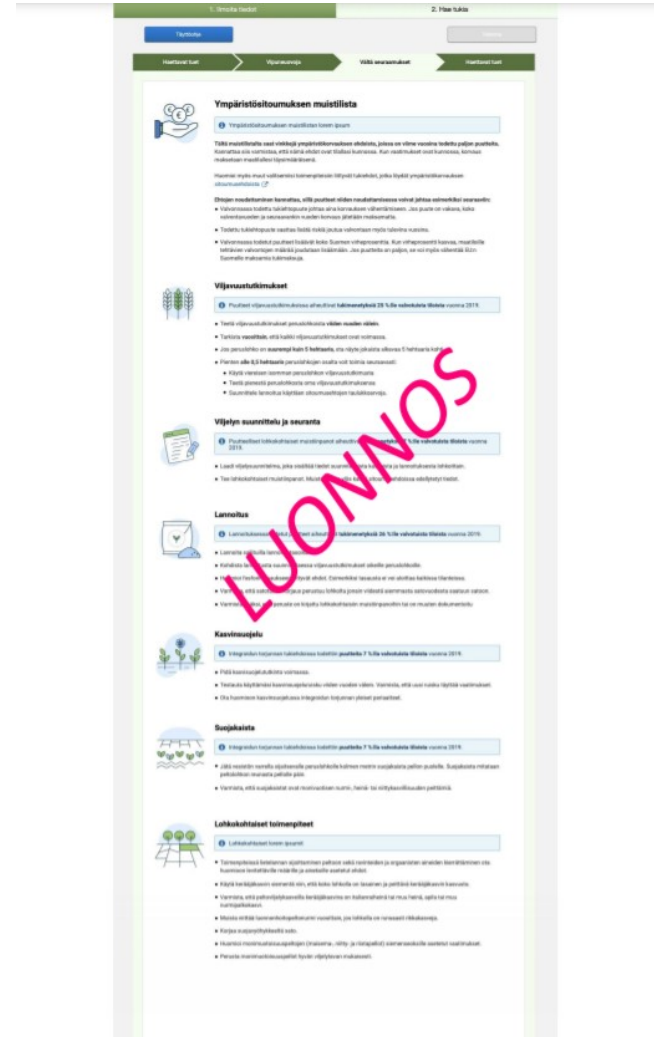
1. Ilmoita tiedot
2. Hae tukia

Täyttöohje

Hae­ttavat tuet
Viljanviljely
Väliä seuraamukset
Haettavat tuet

Ympäristösitoumuksen muistilista

Ympäristösitoumuksen muistilisten tosen ipsum

Tältä muistilistalta saat vinkkejä ympäristökorvauksen ehdoista, joissa on viime vuosina todettu paljon puutteita. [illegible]

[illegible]

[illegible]

Viljavuustutkimukset

Puutteet viljavuustutkimuksissa aiheuttivat tukimenetyksiä 25 %:lle valvotuista tiloista vuonna 2019.

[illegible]

Viljelyn suunnittelu ja seuranta

Puutteelliset lohkokohtaiset muistiinpanot aiheuttivat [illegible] %:lle valvotuista tiloista vuonna 2019.

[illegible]

Lannoitus

Lannoitukseen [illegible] tukimenetyksiä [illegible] %:lle valvotuista tiloista vuonna 2019.

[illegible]

Kasvinsuojelu

Integroidun torjunnan tukiehdoissa todettiin puutteita 7 %:lla valvotuista tiloista vuonna 2019.

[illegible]

Suojakaista

Integroidun torjunnan tukiehdoissa todettiin puutteita 7 %:lla valvotuista tiloista vuonna 2019.

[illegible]

Lohkokohtaiset toimenpiteet

Lohkokohtaiset lorem ipsumit

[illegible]

LUONNOS